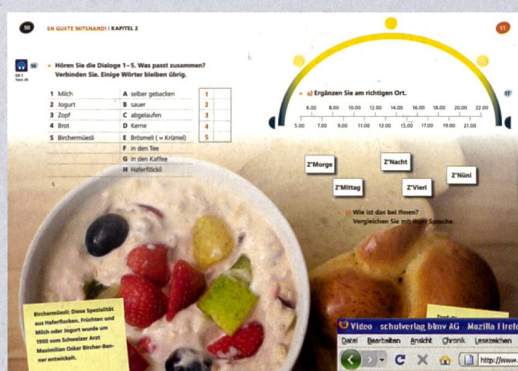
50 EN GUETE MITSNAND! | KAPITEL 2

51

16 Hören Sie die Dialoge 1–5. Was passt zusammen? Verbinden Sie. Einige Wörter bleiben übrig.

CD 1 Track 16

| | | | | |
|---|---|---|---|---|
| 1 | Milch | A | selber gebacken | 1 |
| 2 | Jogurt | B | sauer | 2 |
| 3 | Zopf | C | abgelaufen | 3 |
| 4 | Brot | D | Kerne | 4 |
| 5 | Birchermüesli | E | Brösmeli (= Krümel) | 5 |
| | | F | in den Tee | |
| | | G | in den Kaffee | |
| | | H | Haferflöckli | |

17 a) Ergänzen Sie am richtigen Ort.

6.00 8.00 10.00 12.00 14.00 16.00 18.00 20.00 22.00

5.00 7.00 9.00 11.00 13.00 15.00 17.00 19.00 21.00

Z'Morge

Z'Nacht

Z'Nüni

Z'Mittag

Z'Vieri

b) Wie ist das bei Ihnen? Vergleichen Sie mit Ihrer Sprache

Birchermüesli: Diese Spezialität aus Haferflocken, Früchten und Milch oder Jogurt wurde um 1900 vom Schweizer Arzt Maximilian Oskar Bircher-Benner entwickelt.

Video schulverlag blmv AG Mozilla Firefo

Datei Bearbeiten Ansicht Chronik Lesezeichen

http://www.